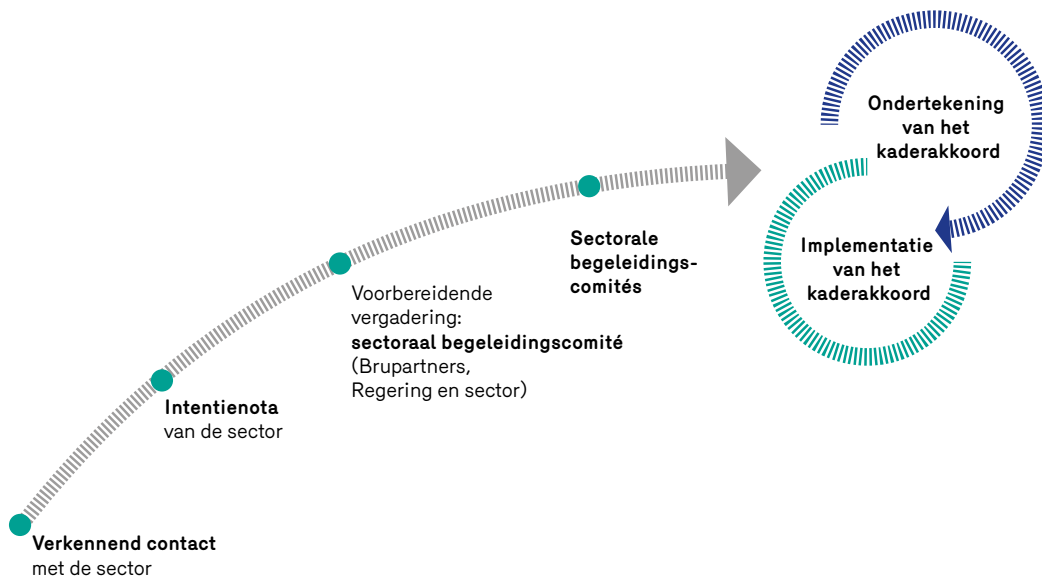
Verkennend contact
met de sector

Intentienota
van de sector

Voorbereidende vergadering:
sectoraal begeleidingscomité
(Brupartners, Regering en sector)

Sectorale begeleidingscomités

Ondertekening van het kaderakkoord

Implementatie van het kaderakkoord